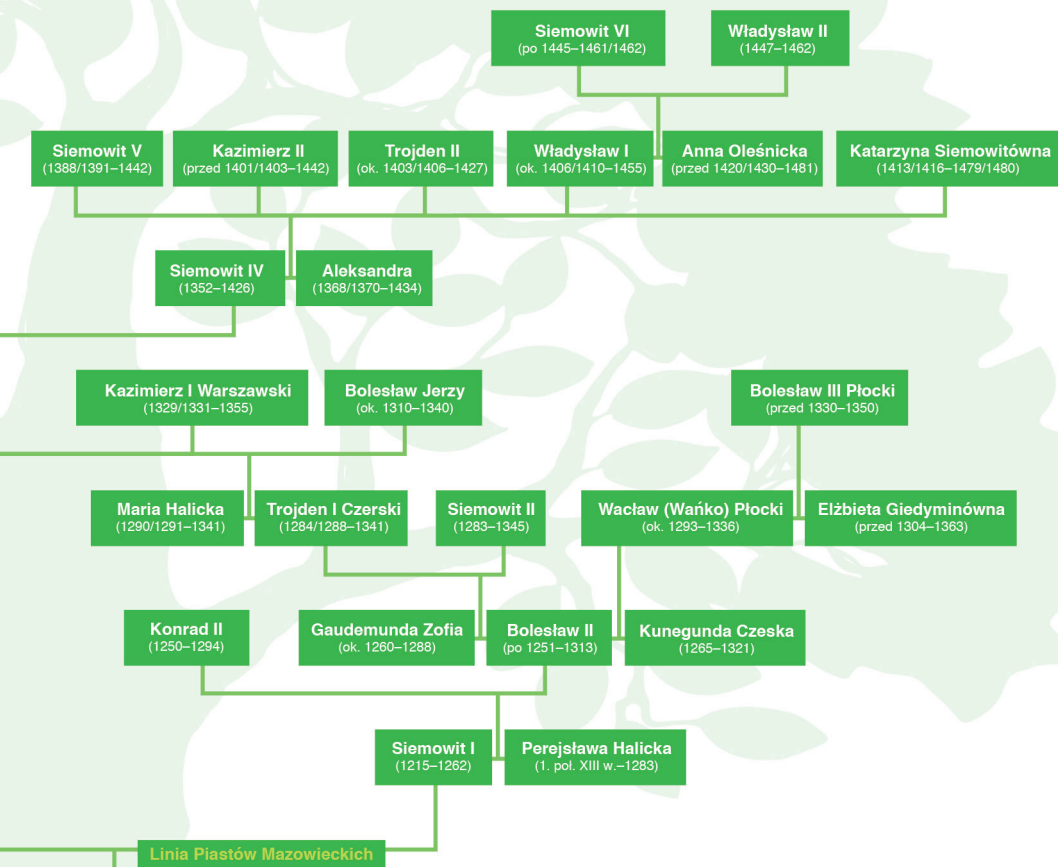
Siemowit VI
(po 1445–1461/1462)

Władysław II
(1447–1462)

Siemowit V
(1388/1391–1442)

Kazimierz II
(przed 1401/1403–1442)

Trojden II
(ok. 1403/1406–1427)

Władysław I
(ok. 1406/1410–1455)

Anna Oleśnicka
(przed 1420/1430–1481)

Katarzyna Siemowitówna
(1413/1416–1479/1480)

Siemowit IV
(1352–1426)

Aleksandra
(1368/1370–1434)

Kazimierz I Warszawski
(1329/1331–1355)

Bolesław Jerzy
(ok. 1310–1340)

Bolesław III Płocki
(przed 1330–1350)

Maria Halicka
(1290/1291–1341)

Trojden I Czerski
(1284/1288–1341)

Siemowit II
(1283–1345)

Wacław (Wańko) Płocki
(ok. 1293–1336)

Elżbieta Giedyminówna
(przed 1304–1363)

Konrad II
(1250–1294)

Gaudemunda Zofia
(ok. 1260–1288)

Bolesław II
(po 1251–1313)

Kunegunda Czeska
(1265–1321)

Siemowit I
(1215–1262)

Perejsława Halicka
(1. poł. XIII w.–1283)

Linia Piastów Mazowieckich